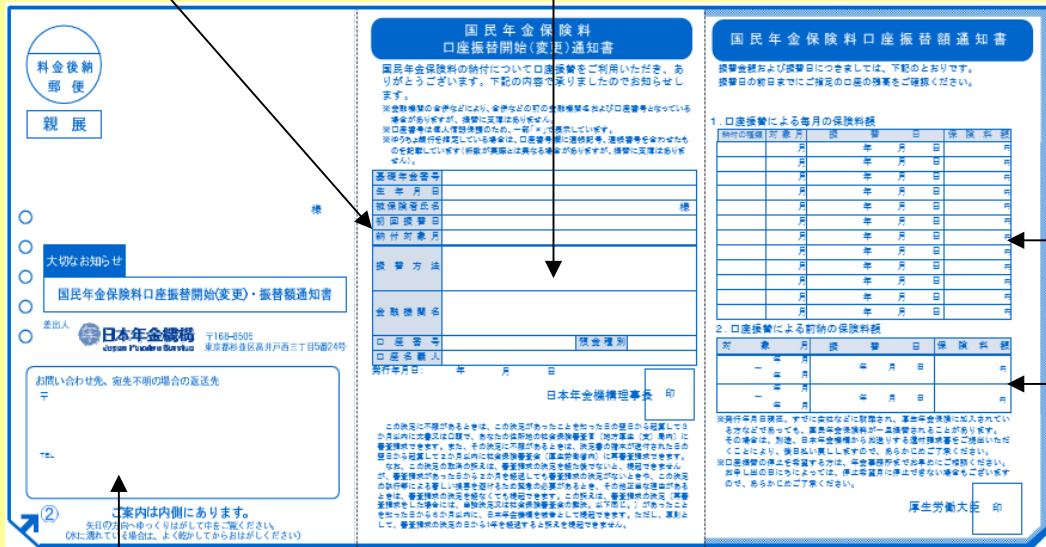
料金後納
郵便

親展

様

大切なお知らせ

国民年金保険料口座振替開始(変更)・振替額通知書

差出人
日本年金機構
Japan Pension Service
〒168-8505
東京都杉並区高井戸西三丁目5番24号

お問い合わせ先、宛先不明の場合の返送先
〒

TEL

②
ご案内は内側にあります。
矢印の方向へゆっくりはがして中をご覧ください。
(水に濡れている場合は、よく乾かしてからおはがしください)

国民年金保険料
口座振替開始(変更)通知書

国民年金保険料の納付について口座振替をご利用いただき、ありがとうございます。下記の内容で承りましたのでお知らせします。
※金融機関の合併などにより、合併などの前の金融機関名および口座番号となっている場合がありますが、振替に支障はありません。
※口座番号は個人情報保護のため、一部「*」で表示しています。
※ゆうちょ銀行を指定している場合は、口座番号欄に通帳記号、通帳番号を合わせたものを記載しています(帳簿が実際とは異なる場合がありますが、振替に支障はありません)。

| 基礎年金番号 | |
|---|---|
| 生年月日 | |
| 被保険者氏名 | 様 |
| 初回振替日 | |
| 納付対象月 | |
| 振替方法 | |
| 金融機関名 | |
| 口座番号 | 預金種別 |
| 口座名義人 | |

発行年月日: 年 月 日

日本年金機構理事長 印

この決定に不服があるときは、この決定があったことを知った日の翌日から起算して3か月以内に文書又は口頭で、あなたの住所地の社会保険審査官(地方厚生(支)局内)に審査請求をすることができます。また、その決定に不服があるときは、決定書の謄本が送付された日の翌日から起算して2か月以内に社会保険審査会(厚生労働省内)に再審査請求をすることができます。
なお、この決定の取消の訴えは、審査請求の決定を経た後でなければ、提起できません。ただし、審査請求があった日から2か月を経過しても審査請求の決定がないときや、この決定の執行等による著しい損害を避けるため緊急の必要があるとき、その他正当な理由があるときは、審査請求の決定を経なくても提起することができます。この訴えは、審査請求の決定(再審査請求をした場合には、当該決定又は社会保険審査会の裁決。以下同じ。)があったことを知った日から6か月以内に、国を被告として提起することができます。ただし、原則として、審査請求の決定の日から1年を経過すると訴えを提起できません。

国民年金保険料口座振替額通知書

振替金額および振替日につきましては、下記のとおりです。
振替日の前日までにご指定の口座の残高をご確認ください。

1.口座振替による毎月の保険料額

| 納付の種類 | 対象月 | 振替日 | 保険料額 |
|---|---|---|---|
| | 月 | 年 月 日 | 円 |
| | 月 | 年 月 日 | 円 |
| | 月 | 年 月 日 | 円 |
| | 月 | 年 月 日 | 円 |
| | 月 | 年 月 日 | 円 |
| | 月 | 年 月 日 | 円 |
| | 月 | 年 月 日 | 円 |
| | 月 | 年 月 日 | 円 |
| | 月 | 年 月 日 | 円 |
| | 月 | 年 月 日 | 円 |
| | 月 | 年 月 日 | 円 |
| | 月 | 年 月 日 | 円 |

2.口座振替による前納の保険料額

| 対象月 | 振替日 | 保険料額 |
|---|---|---|
| 年 月 ー 年 月 | 年 月 日 | 円 |
| 年 月 ー 年 月 | 年 月 日 | 円 |

※発行年月日現在、すでに会社などに就職され、厚生年金保険に加入されている方などであっても、国民年金保険料が二重振替されることがあります。その場合は、別途、日本年金機構からお送りする還付請求書をご提出いただくことにより、後日払い戻しいたしますので、あらかじめご了承ください。
※口座振替の停止を希望する方は、年金事務所までお早めにご相談ください。お申し出の日によっては、停止が間に合わない場合がありますので、あらかじめご了承ください。

厚生労働大臣 印